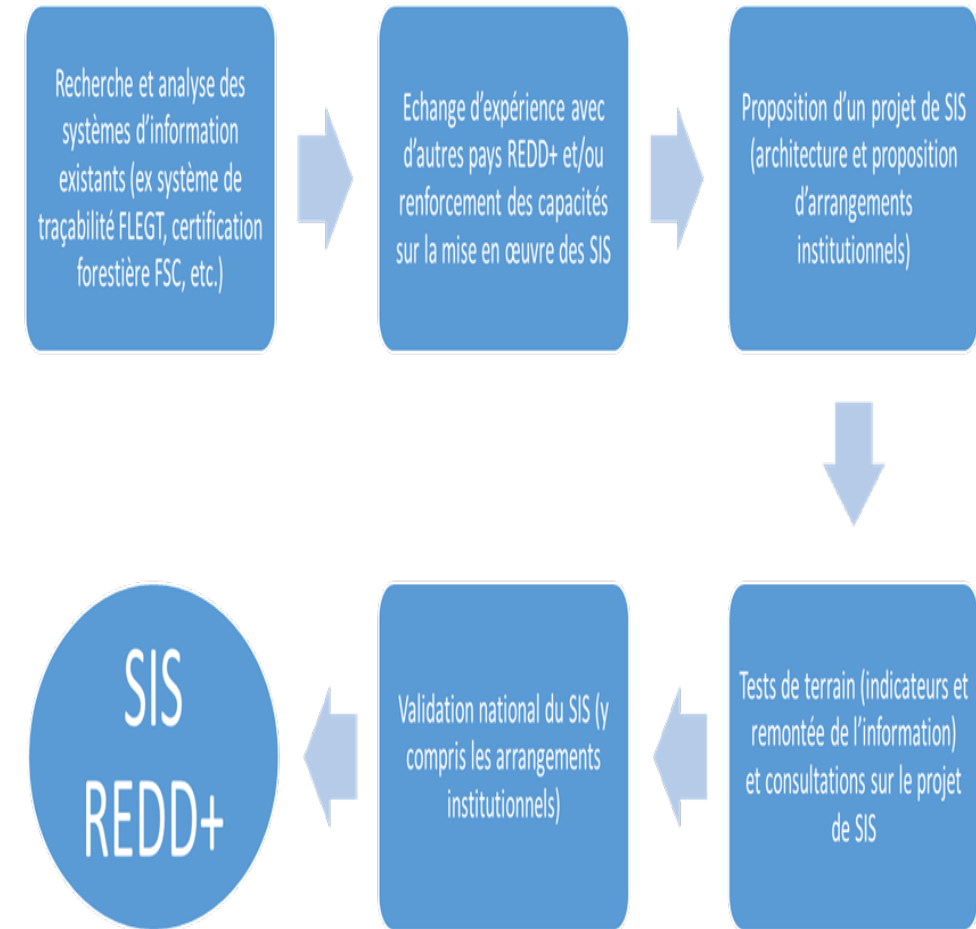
Recherche et analyse des systèmes d'information existants (ex système de traçabilité FLEGT, certification forestière FSC, etc.)

Echange d'expérience avec d'autres pays REDD+ et/ou renforcement des capacités sur la mise en œuvre des SIS

Proposition d'un projet de SIS (architecture et proposition d'arrangements institutionnels)

Tests de terrain (indicateurs et remontée de l'information) et consultations sur le projet de SIS

Validation national du SIS (y compris les arrangements institutionnels)

SIS REDD+